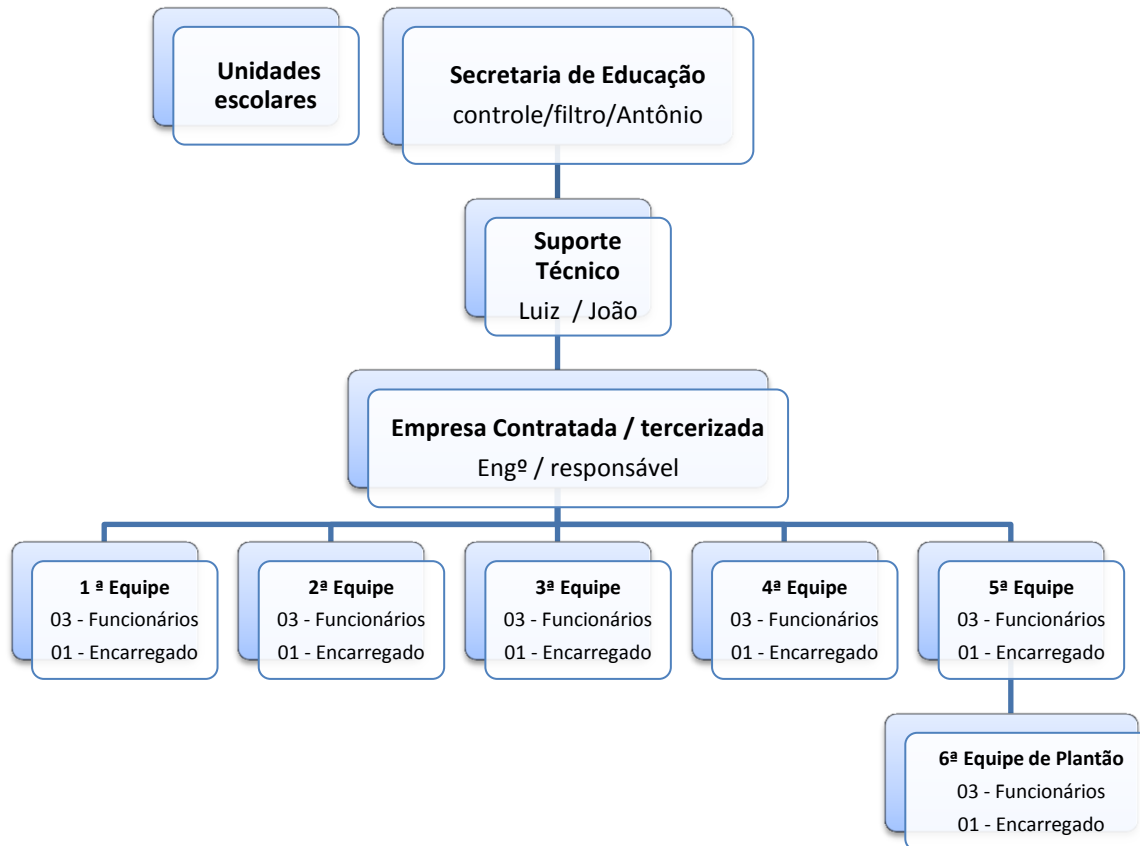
Unidades escolares

Secretaria de Educação
controle/filtro/Antônio

Suporte Técnico
Luiz / João

Empresa Contratada / tercerizada
Engº / responsável

1 ª Equipe
03 - Funcionários
01 - Encarregado

2ª Equipe
03 - Funcionários
01 - Encarregado

3ª Equipe
03 - Funcionários
01 - Encarregado

4ª Equipe
03 - Funcionários
01 - Encarregado

5ª Equipe
03 - Funcionários
01 - Encarregado

6ª Equipe de Plantão
03 - Funcionários
01 - Encarregado